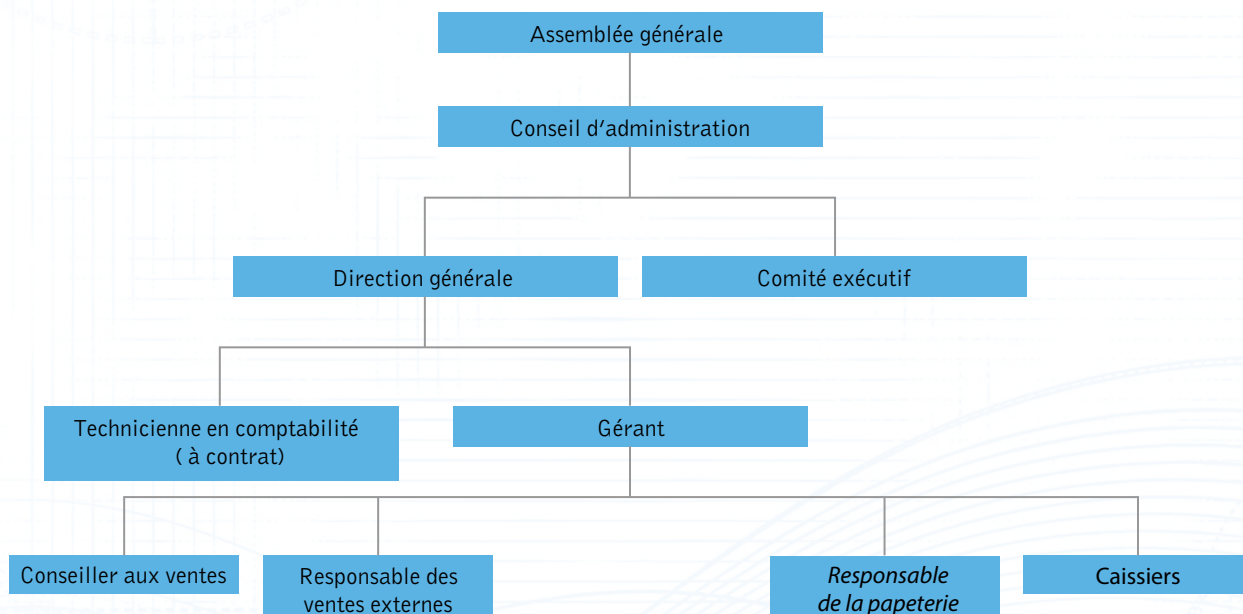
Assemblée générale

Conseil d'administration

Direction générale

Comité exécutif

Technicienne en comptabilité ( à contrat)

Gérant

Conseiller aux ventes

Responsable des ventes externes

*Responsable de la papeterie*

Caissiers